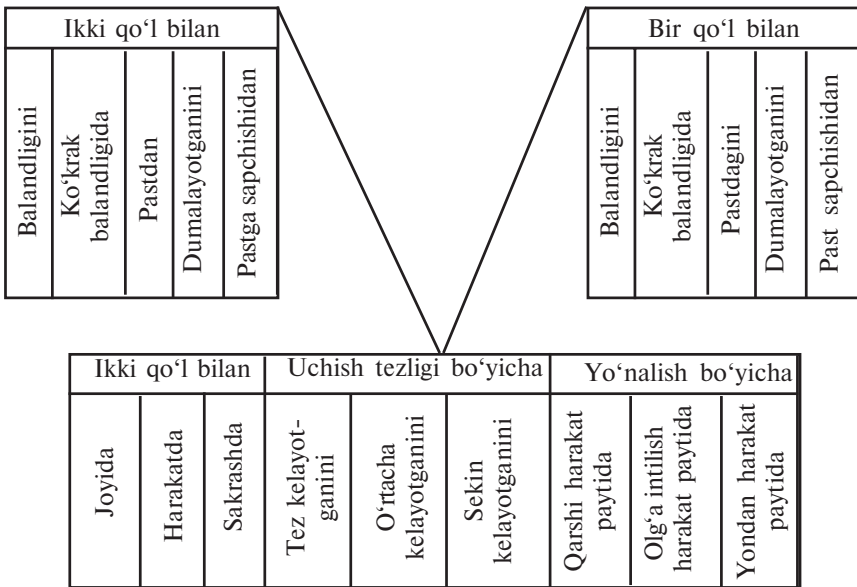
Ikki qo‘l bilan

| Balandligini | Ko‘krak balandligida | Pastdan | Dumalayotganini | Pastga sapchishidan |
|---|---|---|---|---|

Bir qo‘l bilan

| Balandligini | Ko‘krak balandligida | Pastdagini | Dumalayotganini | Past sapchishidan |
|---|---|---|---|---|

| Ikki qo‘l bilan | | | Uchish tezligi bo‘yicha | | | Yo‘nalish bo‘yicha | | |
|---|---|---|---|---|---|---|---|---|
| Joyida | Harakatda | Sakrashda | Tez kelayotganini | O‘rtacha kelayotganini | Sekin kelayotganini | Qarshi harakat paytida | Olg‘a intilish harakat paytida | Yondan harakat paytida |